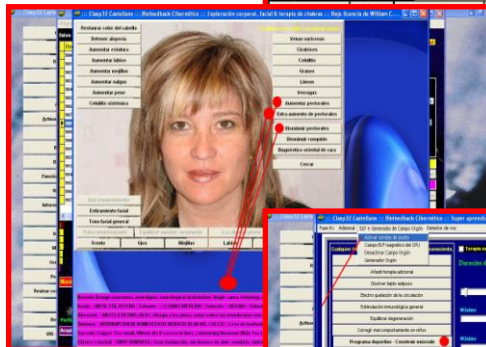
Clasp32 Castellano :: Biofeedback Cibernético :: Exploración corporal, facial & terapia de chakras :: Roja licencia de William C.

Restaurar color del cabello
Bronceado
Aumentar estatura
Aumentar labios
Aumentar mejillas
Aumentar nalgas
Aumentar pecho
Celulitis sistémica

Venas varicosas
Cicatrices
Celulitis
Granos
Líneas
Verrugas
Aumentar pectorales
Extra aumento de pectorales
Disminuir pectorales
Disminuir completo
Magnetizar orientar de cara
Cerrar

Estiramiento facial
Tono facial general

Estado
Ojos
Mejillas
Labios

Clasp32 Castellano :: Biofeedback Cibernético :: Super aprendiz
Tono Hz
Adicional
ELF's Generador de Campo Orgón
Activar pantalla de pulso
Campo ELF magnético del CPU
Desactivar Campo Orgón
Generador Orgón

Afinar terapia adicional
Disolver tejido adiposo
Efecto quelación de la circulación
Estimulación inmunológica general
Equilibrar degeneración
Corregir mal comportamiento en niños
Programa deportivo - Constituir músculo

Duración de
Mínimo
Mínimo
Mínimo

Activar
Activar